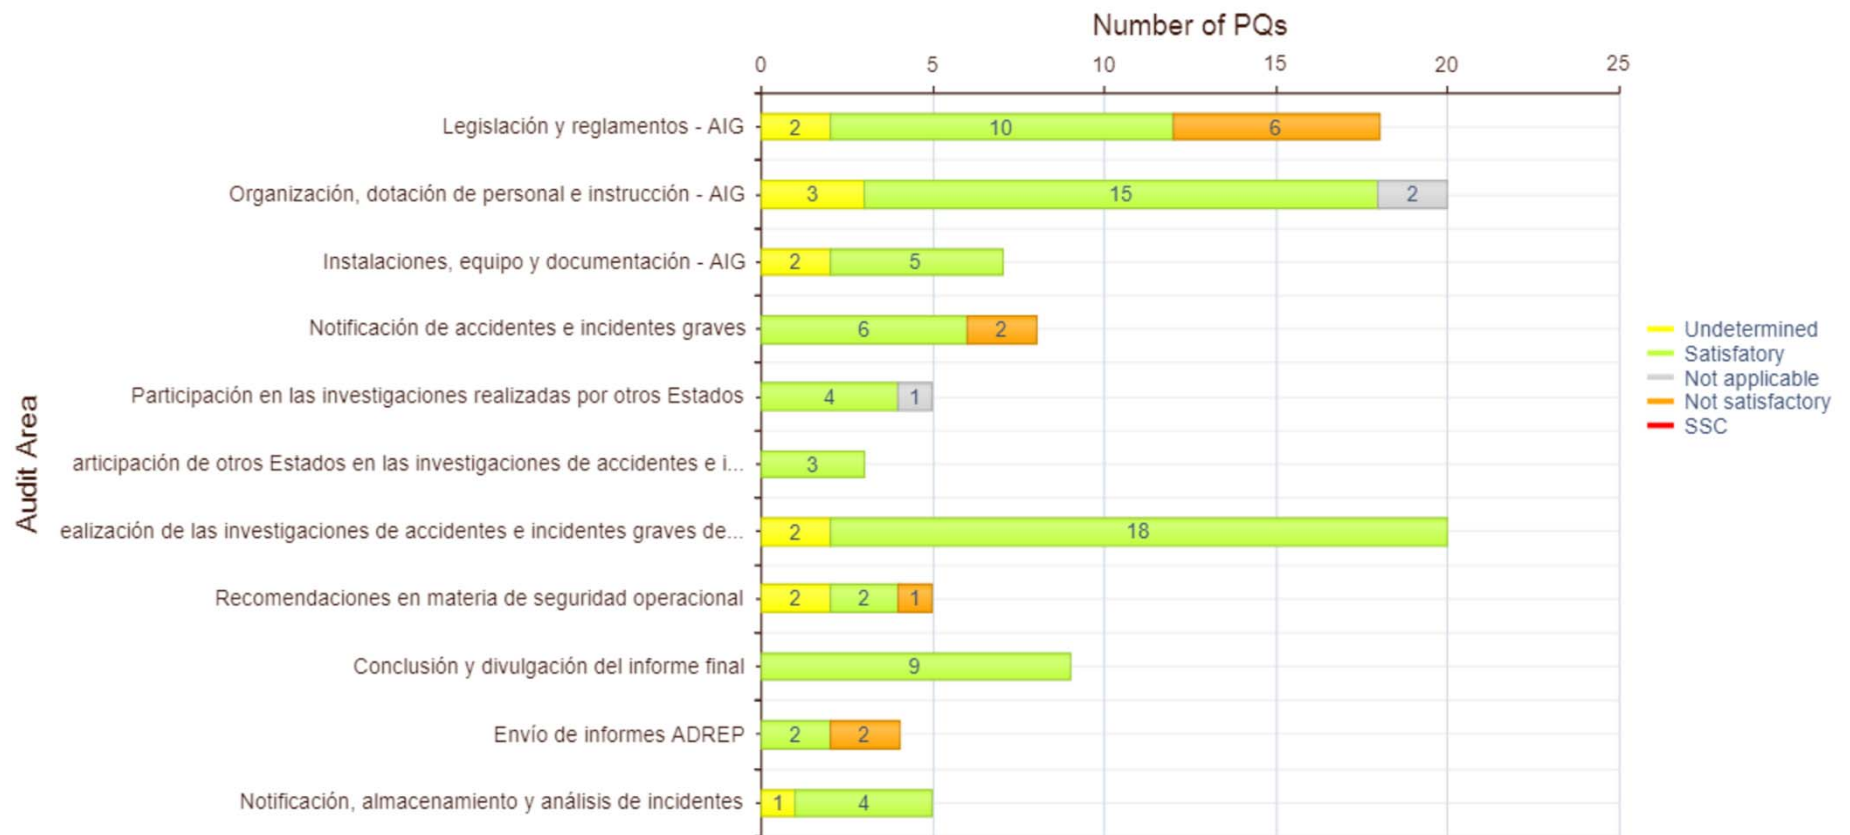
Number of PQs

0 5 10 15 20 25

Audit Area

Legislación y reglamentos - AIG 2 10 6

Organización, dotación de personal e instrucción - AIG 3 15 2

Instalaciones, equipo y documentación - AIG 2 5

Notificación de accidentes e incidentes graves 6 2

Participación en las investigaciones realizadas por otros Estados 4 1

articipación de otros Estados en las investigaciones de accidentes e i... 3

ealización de las investigaciones de accidentes e incidentes graves de... 2 18

Recomendaciones en materia de seguridad operacional 2 2 1

Conclusión y divulgación del informe final 9

Envío de informes ADREP 2 2

Notificación, almacenamiento y análisis de incidentes 1 4

Undetermined
Satisfactory
Not applicable
Not satisfactory
SSC